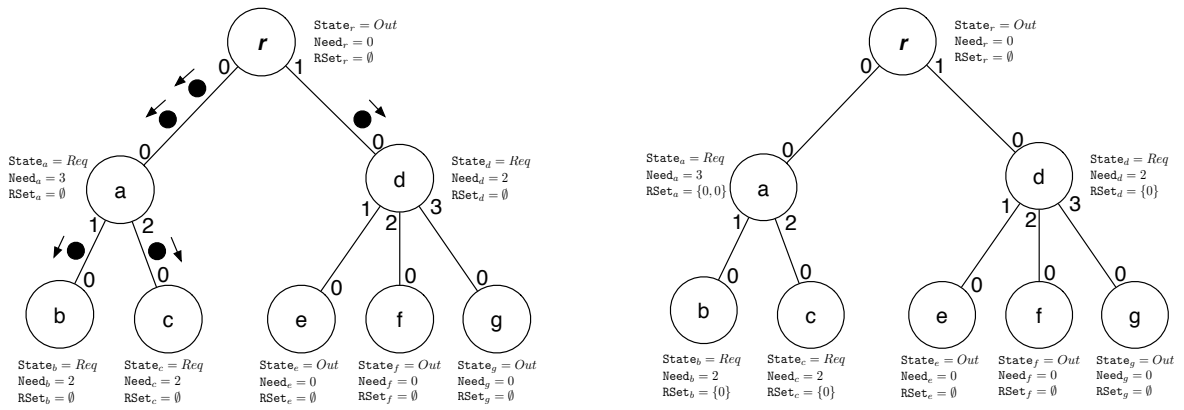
r
$\mathtt{State}_r = Out$
$\mathtt{Need}_r = 0$
$\mathtt{RSet}_r = \emptyset$

0 1

0
$\mathtt{State}_a = Req$
$\mathtt{Need}_a = 3$
$\mathtt{RSet}_a = \emptyset$
a
1 2

0
$\mathtt{State}_d = Req$
$\mathtt{Need}_d = 2$
$\mathtt{RSet}_d = \emptyset$
d
1 2 3

0 0
b c
$\mathtt{State}_b = Req$
$\mathtt{Need}_b = 2$
$\mathtt{RSet}_b = \emptyset$
$\mathtt{State}_c = Req$
$\mathtt{Need}_c = 2$
$\mathtt{RSet}_c = \emptyset$

0 0 0
e f g
$\mathtt{State}_e = Out$
$\mathtt{Need}_e = 0$
$\mathtt{RSet}_e = \emptyset$
$\mathtt{State}_f = Out$
$\mathtt{Need}_f = 0$
$\mathtt{RSet}_f = \emptyset$
$\mathtt{State}_g = Out$
$\mathtt{Need}_g = 0$
$\mathtt{RSet}_g = \emptyset$

r
$\mathtt{State}_r = Out$
$\mathtt{Need}_r = 0$
$\mathtt{RSet}_r = \emptyset$

0 1

0
$\mathtt{State}_a = Req$
$\mathtt{Need}_a = 3$
$\mathtt{RSet}_a = \{0, 0\}$
a
1 2

0
$\mathtt{State}_d = Req$
$\mathtt{Need}_d = 2$
$\mathtt{RSet}_d = \{0\}$
d
1 2 3

0 0
b c
$\mathtt{State}_b = Req$
$\mathtt{Need}_b = 2$
$\mathtt{RSet}_b = \{0\}$
$\mathtt{State}_c = Req$
$\mathtt{Need}_c = 2$
$\mathtt{RSet}_c = \{0\}$

0 0 0
e f g
$\mathtt{State}_e = Out$
$\mathtt{Need}_e = 0$
$\mathtt{RSet}_e = \emptyset$
$\mathtt{State}_f = Out$
$\mathtt{Need}_f = 0$
$\mathtt{RSet}_f = \emptyset$
$\mathtt{State}_g = Out$
$\mathtt{Need}_g = 0$
$\mathtt{RSet}_g = \emptyset$